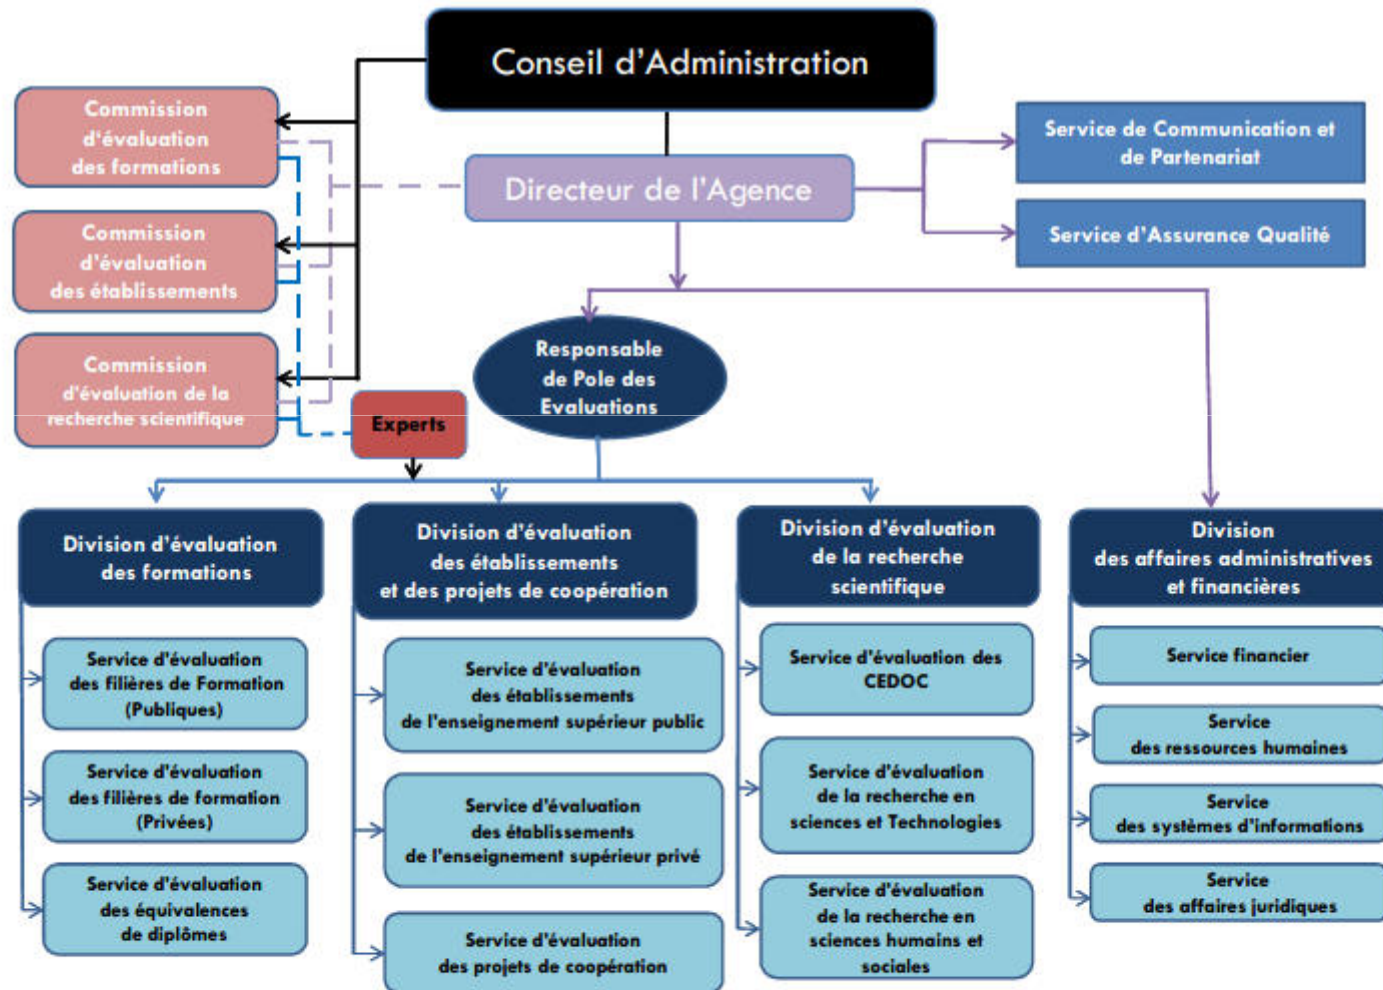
Conseil d'Administration

Commission d'évaluation des formations

Commission d'évaluation des établissements

Commission d'évaluation de la recherche scientifique

Directeur de l'Agence

Service de Communication et de Partenariat

Service d'Assurance Qualité

Responsable de Pole des Evaluations

Experts

Division d'évaluation des formations

Service d'évaluation des filières de Formation (Publiques)

Service d'évaluation des filières de formation (Privées)

Service d'évaluation des équivalences de diplômes

Division d'évaluation des établissements et des projets de coopération

Service d'évaluation des établissements de l'enseignement supérieur public

Service d'évaluation des établissements de l'enseignement supérieur privé

Service d'évaluation des projets de coopération

Division d'évaluation de la recherche scientifique

Service d'évaluation des CEDOC

Service d'évaluation de la recherche en sciences et Technologies

Service d'évaluation de la recherche en sciences humains et sociales

Division des affaires administratives et financières

Service financier

Service des ressources humaines

Service des systèmes d'informations

Service des affaires juridiques